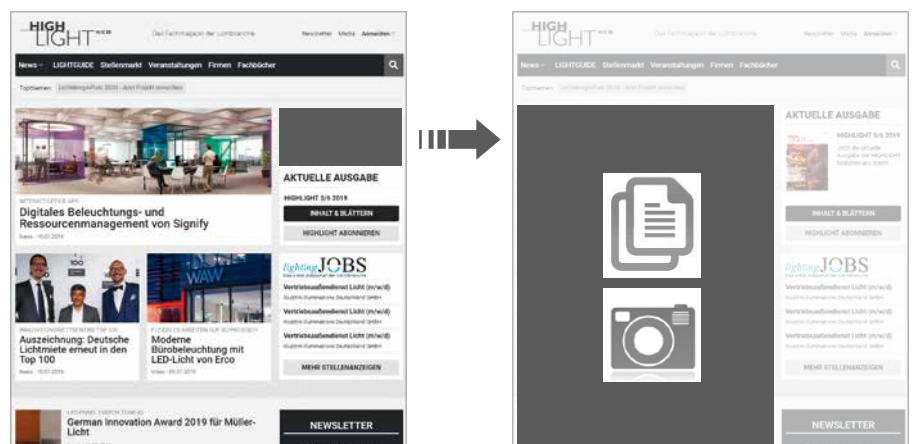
HIGHLIGHT

Das Fachmagazin der Lichtbranche

Newsletter Media Anmelden

News LIGHTGUIDE Stellenmarkt Veranstaltungen Firmen Fachbücher

Topthemen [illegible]

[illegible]

Digitales Beleuchtungs- und Ressourcenmanagement von Signify

News · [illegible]

AKTUELLE AUSGABE

HIGHLIGHT 5/6 2019

INHALT & BLÄTTERN

HIGHLIGHT ABONNIEREN

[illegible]

Auszeichnung: Deutsche Lichtmiete erneut in den Top 100

News · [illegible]

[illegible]

Moderne Bürobeleuchtung mit LED-Licht von Erco

Video · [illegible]

lighting JOBS

Vertriebsaußendienst Licht (m/w/d)

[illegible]

Vertriebsaußendienst Licht (m/w/d)

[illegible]

Vertriebsaußendienst Licht (m/w/d)

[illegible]

MEHR STELLENANZEIGEN

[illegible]

German Innovation Award 2019 für Müller-Licht

NEWSLETTER

HIGHLIGHT

Das Fachmagazin der Lichtbranche

Newsletter Media Anmelden

News LIGHTGUIDE Stellenmarkt Veranstaltungen Firmen Fachbücher

Topthemen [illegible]

AKTUELLE AUSGABE

HIGHLIGHT 5/6 2019

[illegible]

INHALT & BLÄTTERN

HIGHLIGHT ABONNIEREN

lighting JOBS

Vertriebsaußendienst Licht (m/w/d)

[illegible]

Vertriebsaußendienst Licht (m/w/d)

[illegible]

Vertriebsaußendienst Licht (m/w/d)

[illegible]

MEHR STELLENANZEIGEN

NEWSLETTER